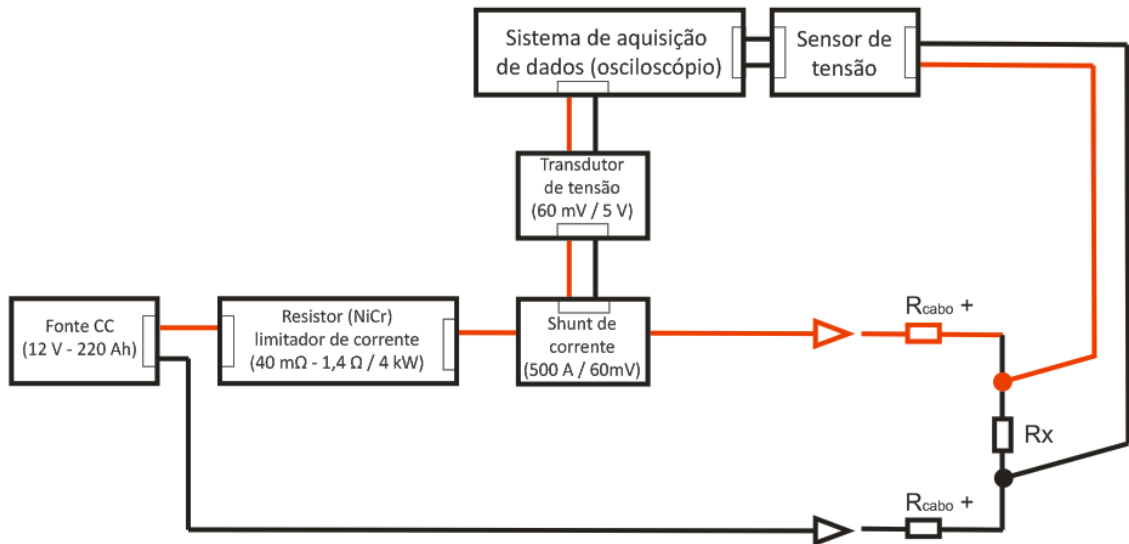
Sistema de aquisição de dados (osciloscópio)

Sensor de tensão

Transdutor de tensão (60 mV / 5 V)

Fonte CC (12 V - 220 Ah)

Resistor (NiCr) limitador de corrente (40 mΩ - 1,4 Ω / 4 kW)

Shunt de corrente (500 A / 60mV)

R$_{cabo}$ +

Rx

R$_{cabo}$ +